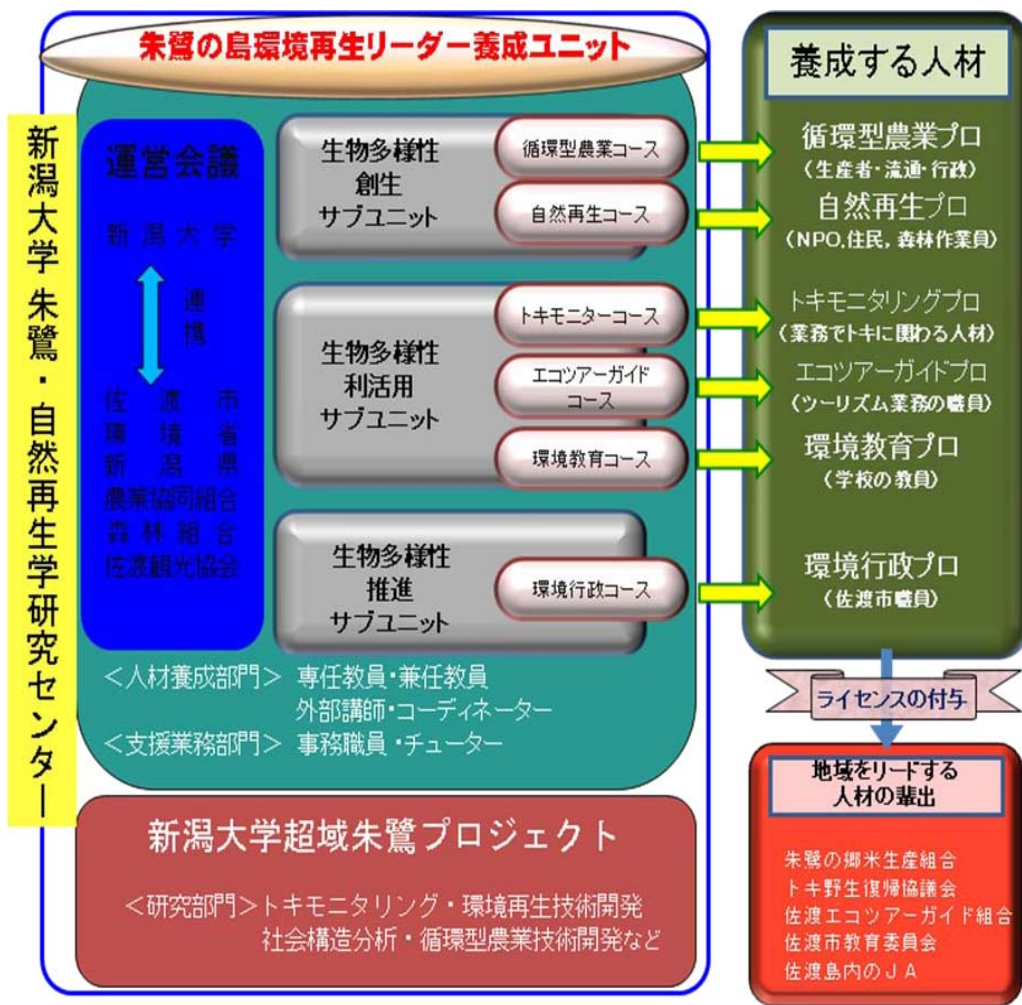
朱鷺の島環境再生リーダー養成ユニット

新潟大学 朱鷺・自然再生学研究センター

運営会議

新潟大学

連携

佐渡市
環境省
新潟県
農業協同組合
森林組合
佐渡観光協会

生物多様性創生サブユニット

循環型農業コース

自然再生コース

生物多様性利活用サブユニット

トキモニターコース

エコツアーガイドコース

環境教育コース

生物多様性推進サブユニット

環境行政コース

<人材養成部門> 専任教員・兼任教員 外部講師・コーディネーター
<支援業務部門> 事務職員・チューター

養成する人材

循環型農業プロ
(生産者・流通・行政)

自然再生プロ
(NPO,住民,森林作業員)

トキモニタリングプロ
(業務でトキに関わる人材)

エコツアーガイドプロ
(ツーリズム業務の職員)

環境教育プロ
(学校の教員)

環境行政プロ
(佐渡市職員)

ライセンスの付与

地域をリードする人材の輩出

朱鷺の郷米生産組合
トキ野生復帰協議会
佐渡エコツアーガイド組合
佐渡市教育委員会
佐渡島内のJA

新潟大学超域朱鷺プロジェクト

<研究部門>トキモニタリング・環境再生技術開発 社会構造分析・循環型農業技術開発など